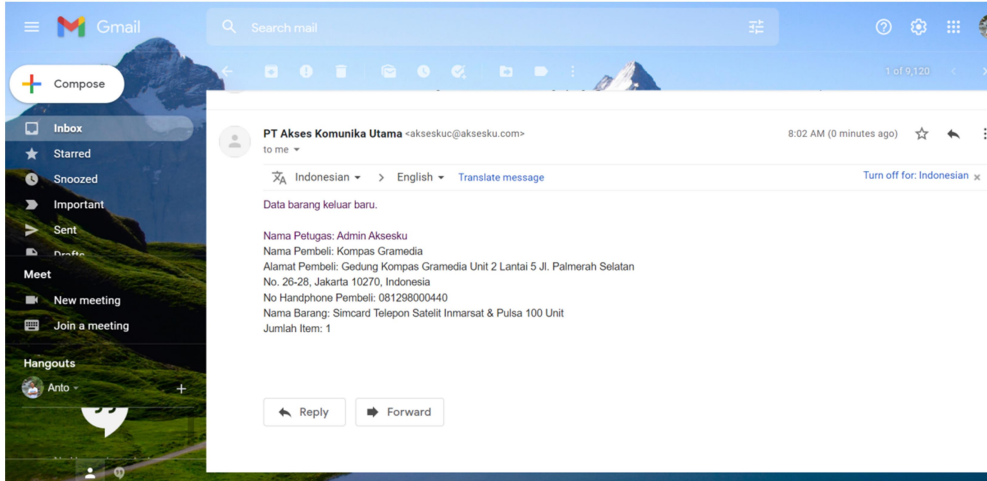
Gmail
Search mail
Compose
Inbox
Starred
Snoozed
Important
Sent
Drafts
Meet
New meeting
Join a meeting
Hangouts
Anto
1 of 9,120

PT Akses Komunika Utama <akseskuc@aksesku.com>
to me
8:02 AM (0 minutes ago)
Indonesian > English Translate message
Turn off for: Indonesian

Data barang keluar baru.

Nama Petugas: Admin Aksesku
Nama Pembeli: Kompas Gramedia
Alamat Pembeli: Gedung Kompas Gramedia Unit 2 Lantai 5 Jl. Palmerah Selatan No. 26-28, Jakarta 10270, Indonesia
No Handphone Pembeli: 081298000440
Nama Barang: Simcard Telepon Satelit Inmarsat & Pulsa 100 Unit
Jumlah Item: 1

Reply
Forward